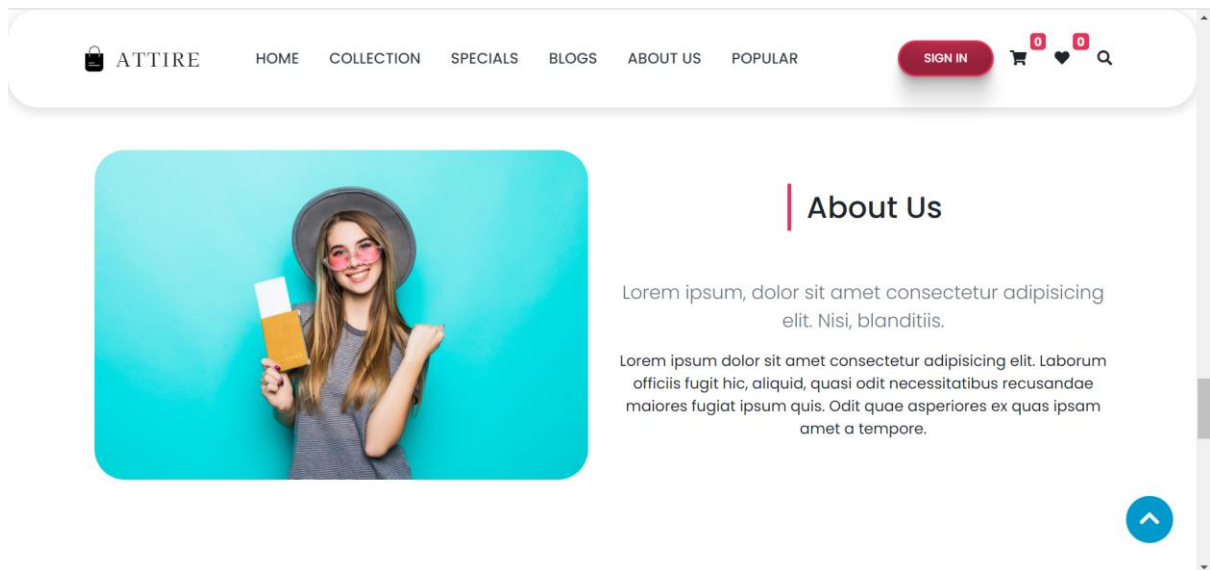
ATTIRE

HOME COLLECTION SPECIALS BLOGS ABOUT US POPULAR

SIGN IN

0

0

About Us

Lorem ipsum, dolor sit amet consectetur adipisicing elit. Nisi, blanditiis.

Lorem ipsum dolor sit amet consectetur adipisicing elit. Laborum officiis fugit hic, aliquid, quasi odit necessitatibus recusandae maiores fugiat ipsum quis. Odit quae asperiores ex quas ipsam amet a tempore.